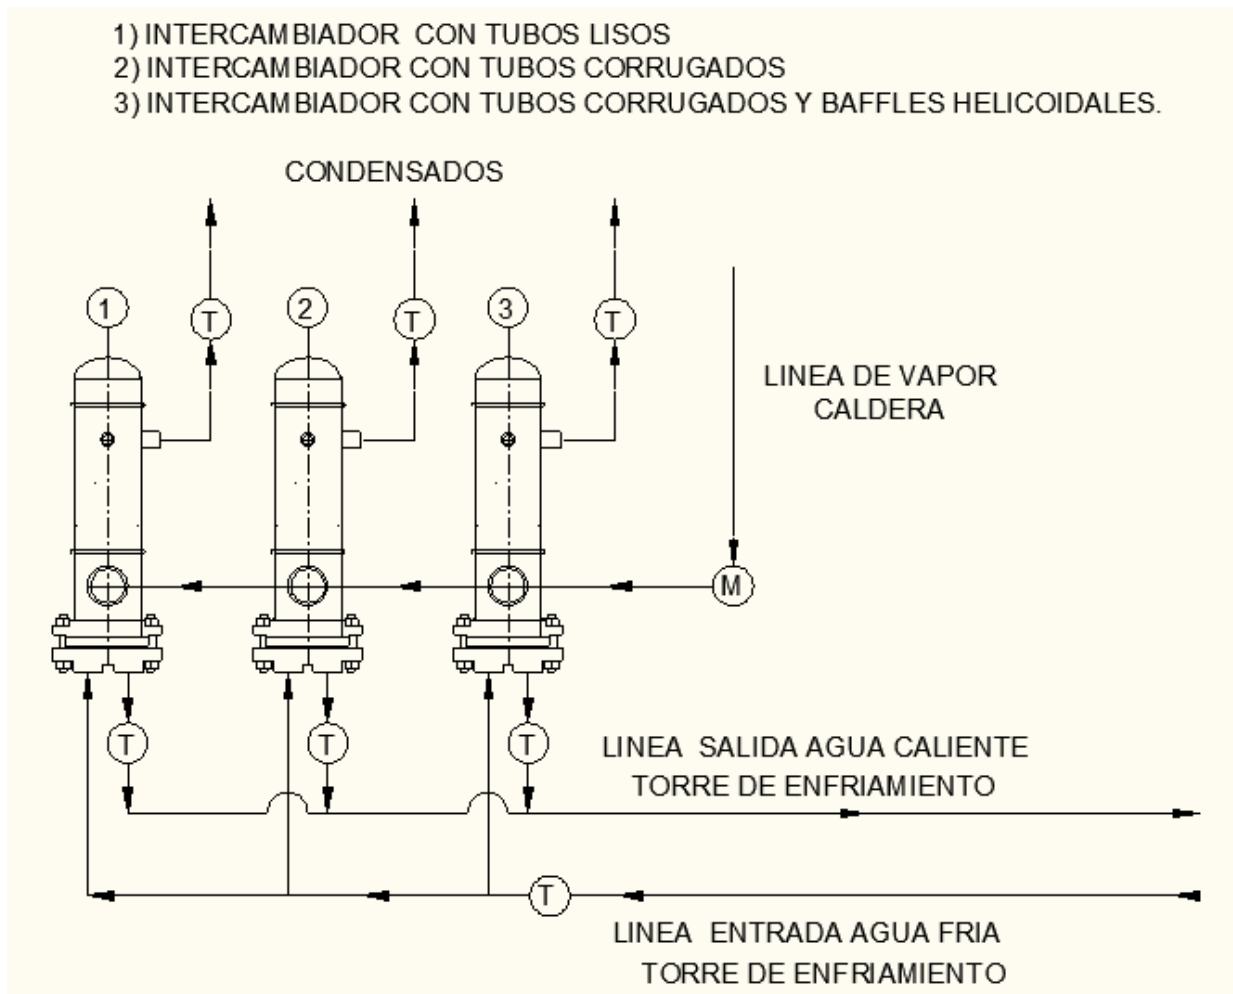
1) INTERCAMBIADOR CON TUBOS LISOS
2) INTERCAMBIADOR CON TUBOS CORRUGADOS
3) INTERCAMBIADOR CON TUBOS CORRUGADOS Y BAFFLES HELICOIDALES.

CONDENSADOS

1 T 2 T 3 T

LINEA DE VAPOR
CALDERA

M

T T T

LINEA SALIDA AGUA CALIENTE
TORRE DE ENFRIAMIENTO

T

LINEA ENTRADA AGUA FRIA
TORRE DE ENFRIAMIENTO